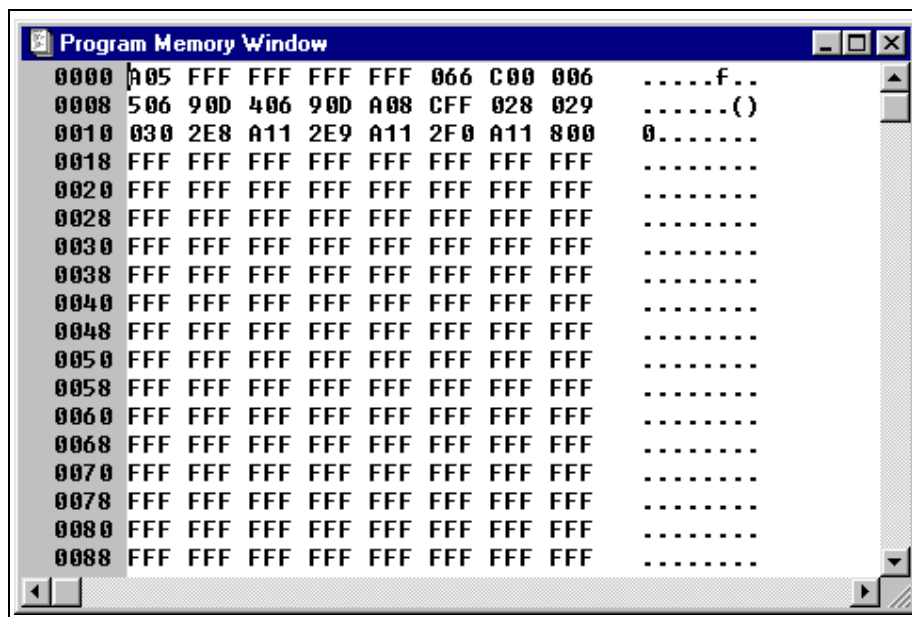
Program Memory Window

| | | | | | | | | | |
|---|---|---|---|---|---|---|---|---|---|
| 0000 | A05 | FFF | FFF | FFF | FFF | 066 | C00 | 006 | .....f.. |
| 0008 | 506 | 90D | 406 | 90D | A08 | CFF | 028 | 029 | ......() |
| 0010 | 030 | 2E8 | A11 | 2E9 | A11 | 2F0 | A11 | 800 | 0....... |
| 0018 | FFF | FFF | FFF | FFF | FFF | FFF | FFF | FFF | ........ |
| 0020 | FFF | FFF | FFF | FFF | FFF | FFF | FFF | FFF | ........ |
| 0028 | FFF | FFF | FFF | FFF | FFF | FFF | FFF | FFF | ........ |
| 0030 | FFF | FFF | FFF | FFF | FFF | FFF | FFF | FFF | ........ |
| 0038 | FFF | FFF | FFF | FFF | FFF | FFF | FFF | FFF | ........ |
| 0040 | FFF | FFF | FFF | FFF | FFF | FFF | FFF | FFF | ........ |
| 0048 | FFF | FFF | FFF | FFF | FFF | FFF | FFF | FFF | ........ |
| 0050 | FFF | FFF | FFF | FFF | FFF | FFF | FFF | FFF | ........ |
| 0058 | FFF | FFF | FFF | FFF | FFF | FFF | FFF | FFF | ........ |
| 0060 | FFF | FFF | FFF | FFF | FFF | FFF | FFF | FFF | ........ |
| 0068 | FFF | FFF | FFF | FFF | FFF | FFF | FFF | FFF | ........ |
| 0070 | FFF | FFF | FFF | FFF | FFF | FFF | FFF | FFF | ........ |
| 0078 | FFF | FFF | FFF | FFF | FFF | FFF | FFF | FFF | ........ |
| 0080 | FFF | FFF | FFF | FFF | FFF | FFF | FFF | FFF | ........ |
| 0088 | FFF | FFF | FFF | FFF | FFF | FFF | FFF | FFF | ........ |